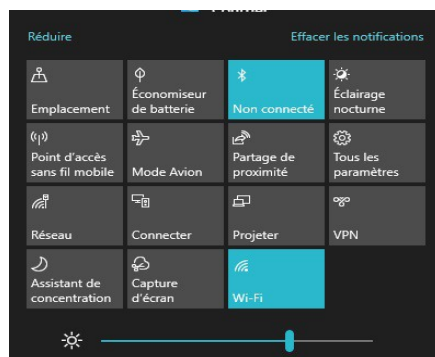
Réduire

Effacer les notifications

| Emplacement | Économiseur de batterie | Non connecté | Éclairage nocturne |
|---|---|---|---|
| Point d'accès sans fil mobile | Mode Avion | Partage de proximité | Tous les paramètres |
| Réseau | Connecter | Projeter | VPN |
| Assistant de concentration | Capture d'écran | Wi-Fi | |